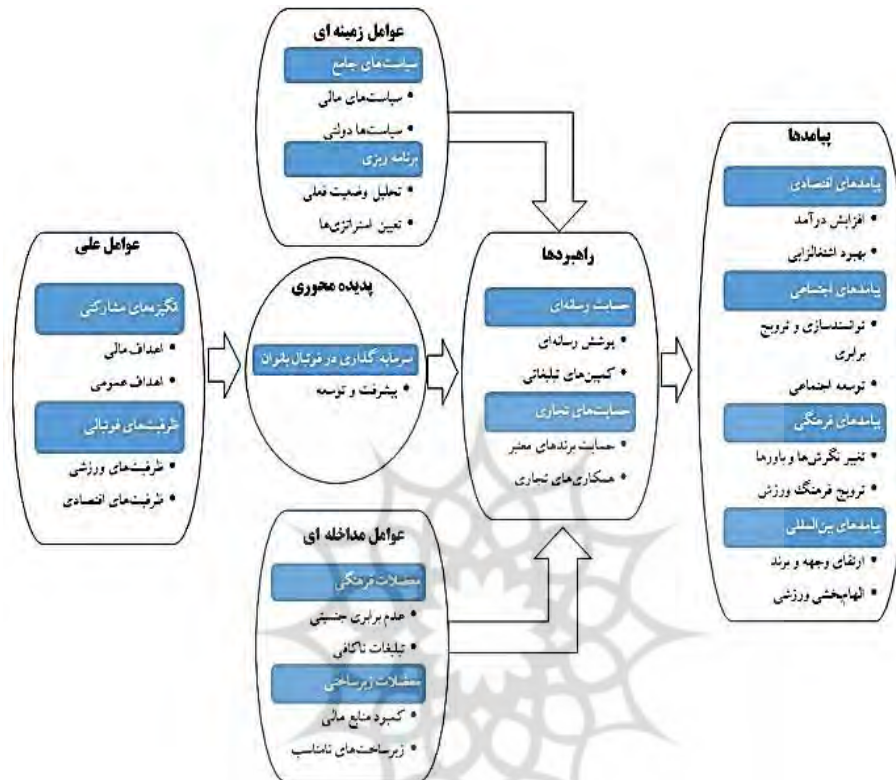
عوامل زمینه ای
سیاست‌های جامع
• سیاست‌های مالی
• سیاست‌ها دولتی
برنامه ریزی
• تحلیل وضعیت فعلی
• تعیین استراتژی‌ها

عوامل علی
انگیزه‌های مشارکتی
• اهداف مالی
• اهداف عمومی
ظرفیت‌های فوتبالی
• ظرفیت‌های ورزشی
• ظرفیت‌های اقتصادی

پدیده محوری
سرمایه گذاری در فوتبال بانوان
• پیشرفت و توسعه

راهبردها
حمایت رسانه‌ای
• پوشش رسانه‌ای
• کمپین‌های تبلیغاتی
حمایت‌های تجاری
• حمایت برندهای معتبر
• همکاری‌های تجاری

عوامل مداخله ای
معضلات فرهنگی
• عدم برابری جنسیتی
• تبلیغات ناکافی
معضلات زیرساختی
• کمبود منابع مالی
• زیرساخت‌های نامناسب

پیامدها
پیامدهای اقتصادی
• افزایش درآمد
• بهره اشتغالزایی
پیامدهای اجتماعی
• توانمندسازی و ترویج برابری
• توسعه اجتماعی
پیامدهای فرهنگی
• تغییر نگرش‌ها و باورها
• ترویج فرهنگ ورزش
پیامدهای بین‌المللی
• ارتقای وجهه و برند
• الهام‌بخشی ورزشی